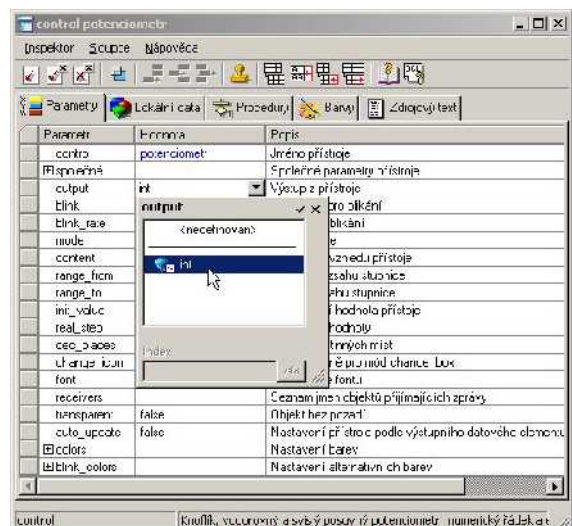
control potenciometr

Inspektor Skupce Nápověda

Parametry | Lokální data | Procedury | Barvy | Zdrojový text

| Parametr | Hodnota | Popis |
|---|---|---|
| centro | potenciometr | Jméno přístroje |
| ⊟společné | | Společné parametry přístroje |
| output | int | Výstup z přístroje |
| blink | | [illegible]ro blikání |
| blink_rate | | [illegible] blikání |
| mode | | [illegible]e |
| content | | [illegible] vzhledu přístoje |
| range_from | | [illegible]zsahu stupnice |
| range_to | | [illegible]ahu stupnice |
| init_value | | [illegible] hodnota přístoje |
| real_step | | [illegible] hodnoty |
| dec_places | | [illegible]tinných míst |
| change_icon | | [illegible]ě pro mód change_box |
| font | | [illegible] fontu |
| receivers | | Seznam jmen objektů přijímajících zprávy |
| transparent | false | Objekt bez pozadí |
| auto_update | false | Nastavení přístroje podle výstupního datového elementu |
| ⊞colors | | Nastavení barev |
| ⊞blink_colors | | Nastavení alternativních barev |

output
<nedefinován>
int
Index
vše

control | Knoflík, vodorovný a svislý posuv či potenciometr, numerický řádek a t